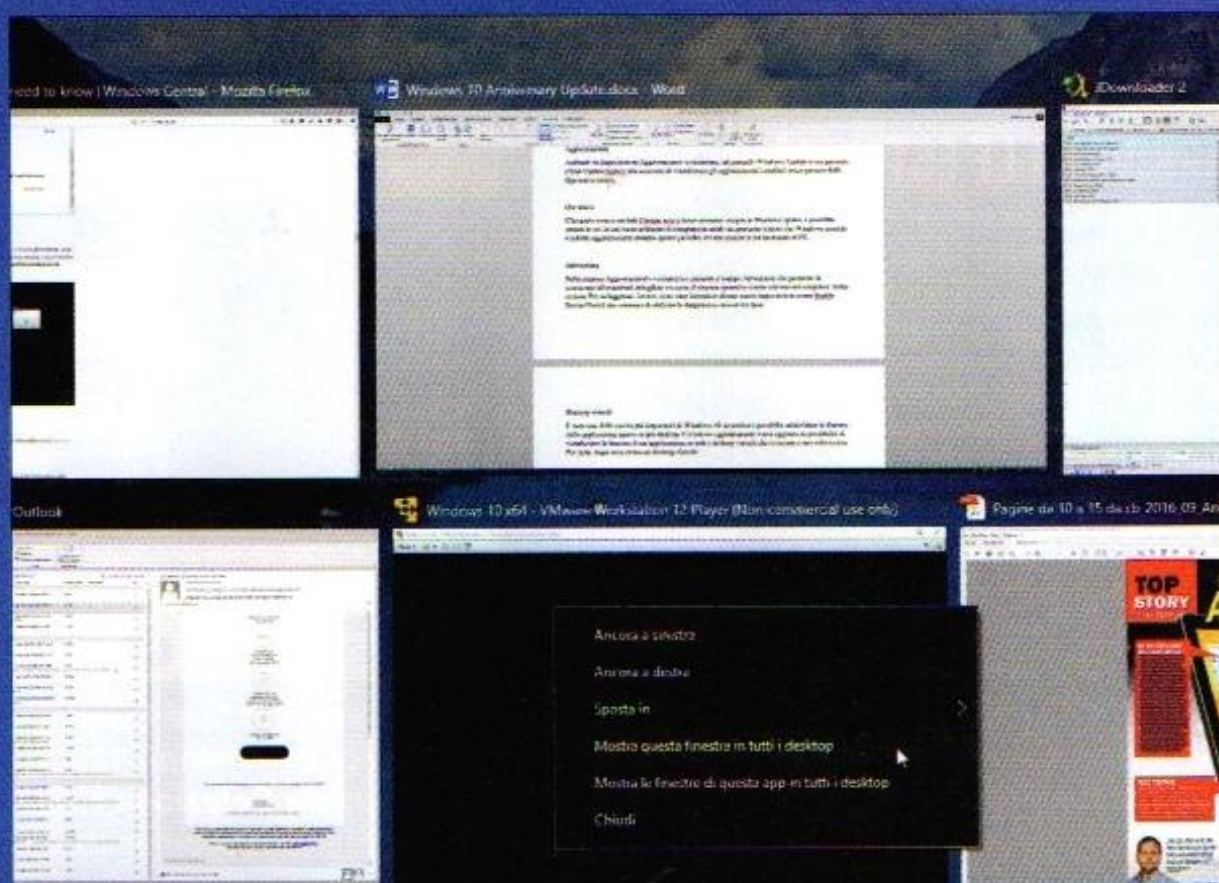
eed to know | Windows Central - Mozilla Firefox

Windows 10 Anniversary Update.docx - Word

JDownloader 2

Outlook

Windows 10 x64 - VMware Workstation 12 Player (Non-commercial use only)

Pagine da 10 a 15 da cb 2016_09_An

Ancora a sinistra

Ancora a destra

Sposta in

Mostra questa finestra in tutti i desktop

Mostra le finestre di questa app in tutti i desktop

Chiudi

TOP STORY